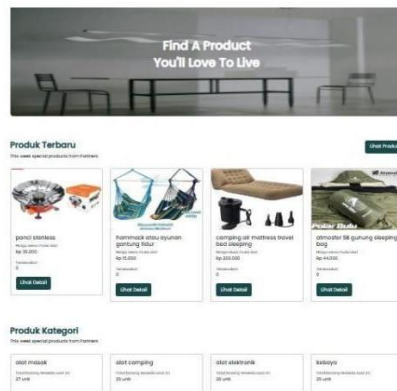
Find A Product
You'll Love To Live

Produk Terbaru
This week special products from Partners

Lihat Produk

panci stenless
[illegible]
Rp 30.000
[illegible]
0
Lihat Detail

hammock atau ayunan gantung tidur
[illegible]
Rp 15.000
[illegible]
0
Lihat Detail

camping air mattress travel bed sleeping
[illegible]
Rp 200.000
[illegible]
0
Lihat Detail

atmoster SB gunung sleeping bag
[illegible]
Rp 44.000
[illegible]
0
Lihat Detail

Produk Kategori
This week special products from Partners

alat masak
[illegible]
27 unit

alat camping
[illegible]
25 unit

alat elektronik
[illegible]
20 unit

kebaya
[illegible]
25 unit